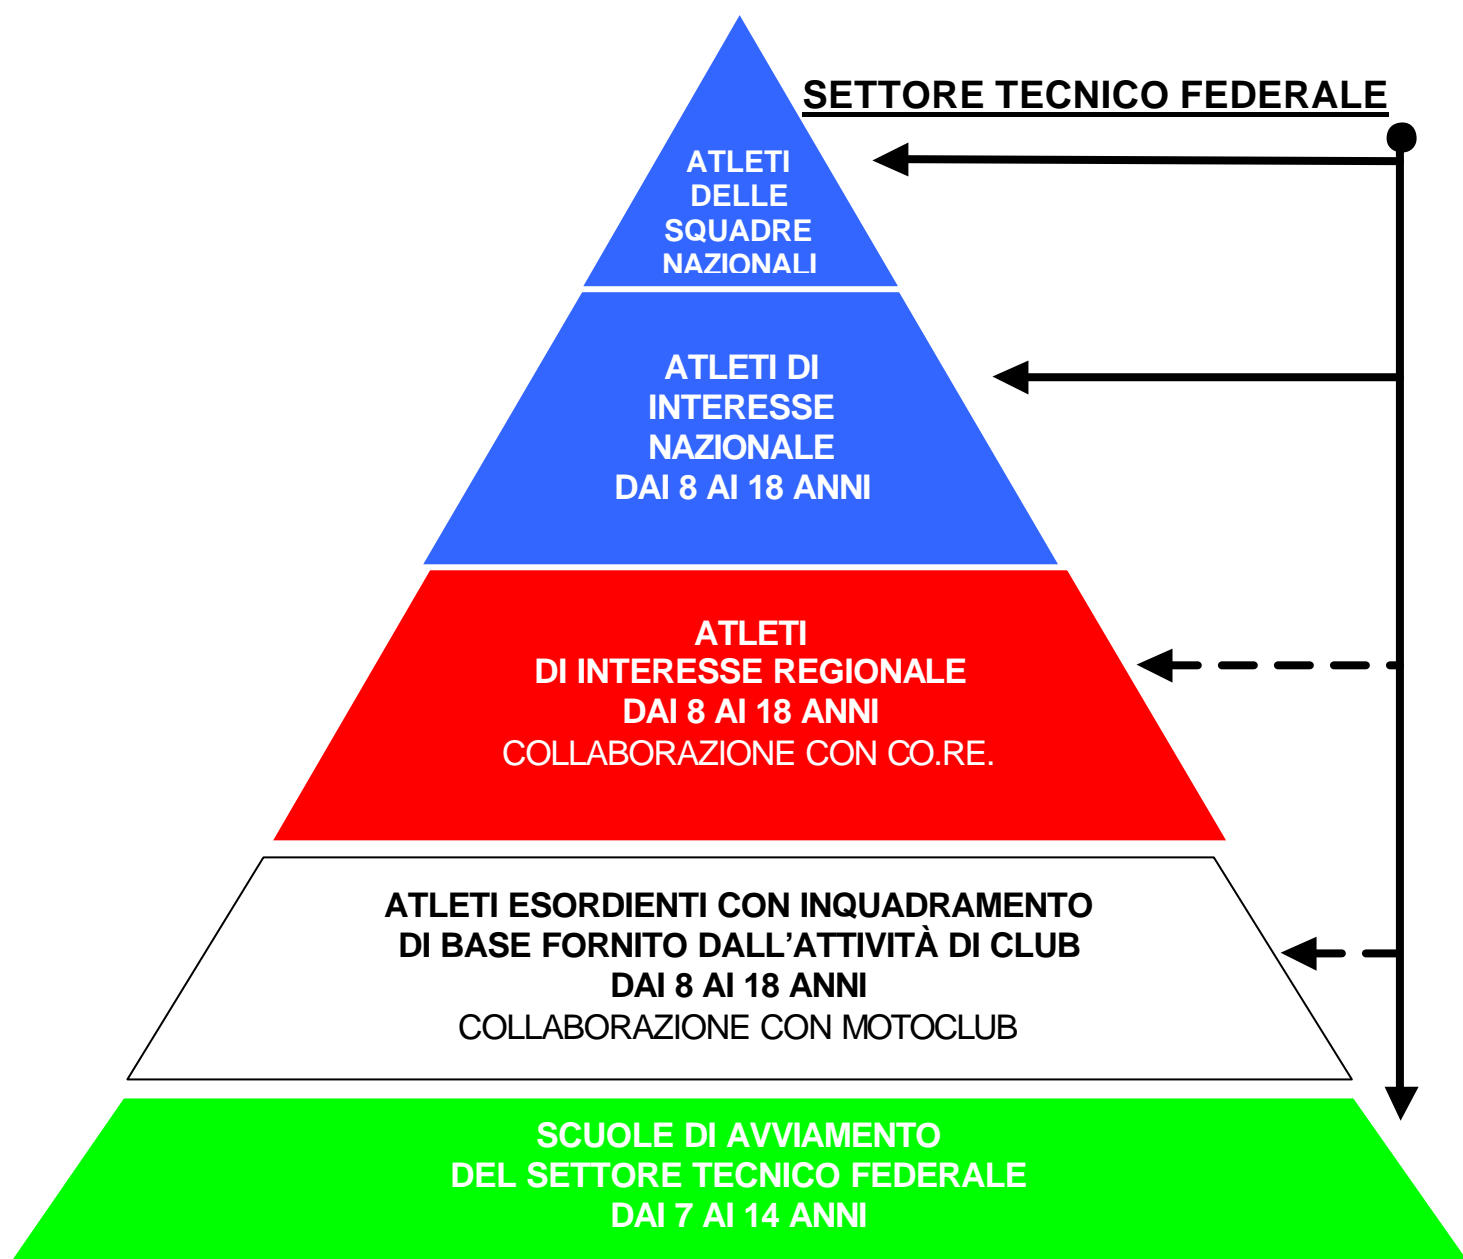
SETTORE TECNICO FEDERALE

ATLETI DELLE SQUADRE NAZIONALI

ATLETI DI INTERESSE NAZIONALE DAI 8 AI 18 ANNI

ATLETI DI INTERESSE REGIONALE DAI 8 AI 18 ANNI
COLLABORAZIONE CON CO.RE.

ATLETI ESORDIENTI CON INQUADRAMENTO DI BASE FORNITO DALL'ATTIVITÀ DI CLUB DAI 8 AI 18 ANNI
COLLABORAZIONE CON MOTOCLUB

SCUOLE DI AVVIAMENTO DEL SETTORE TECNICO FEDERALE DAI 7 AI 14 ANNI